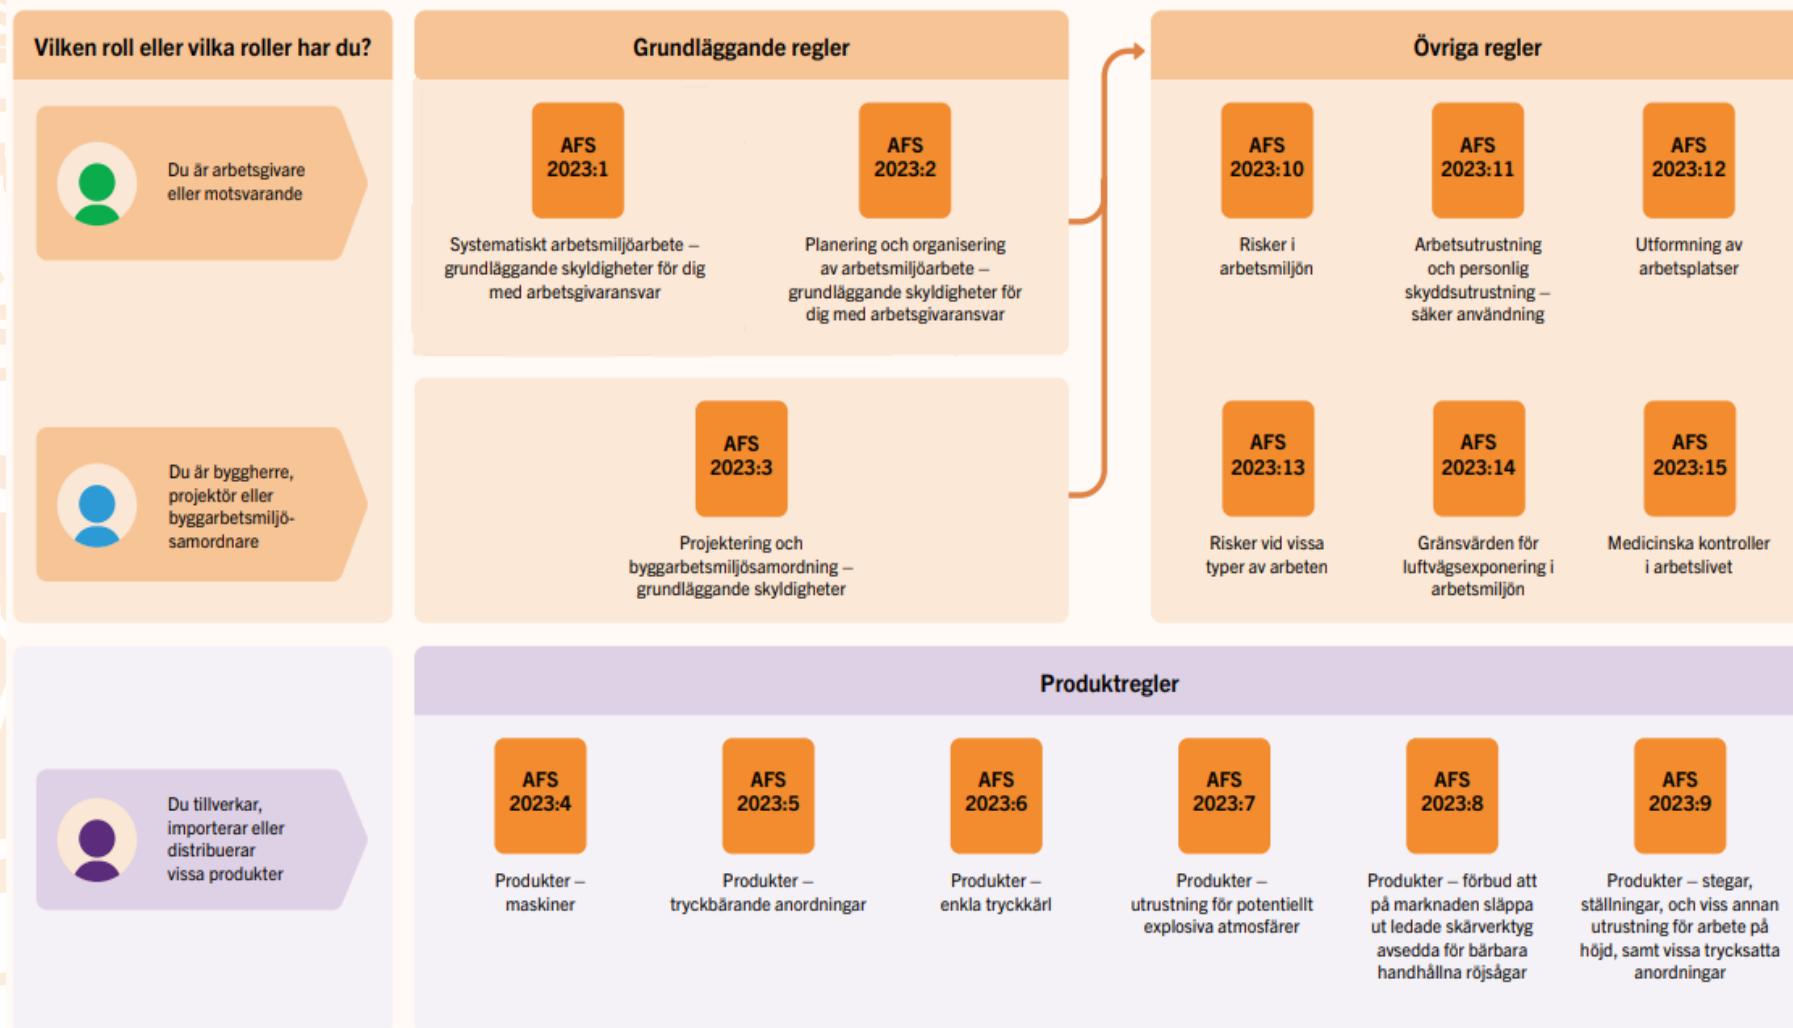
Vilken roll eller vilka roller har du?

Du är arbetsgivare eller motsvarande

Du är byggherre, projektör eller byggarbetsmiljösamordnare

Grundläggande regler

AFS 2023:1

Systematiskt arbetsmiljöarbete – grundläggande skyldigheter för dig med arbetsgivaransvar

AFS 2023:2

Planering och organisering av arbetsmiljöarbete – grundläggande skyldigheter för dig med arbetsgivaransvar

AFS 2023:3

Projektering och byggarbetsmiljösamordning – grundläggande skyldigheter

Övriga regler

AFS 2023:10

Risker i arbetsmiljön

AFS 2023:11

Arbetsutrustning och personlig skyddsutrustning – säker användning

AFS 2023:12

Utformning av arbetsplatser

AFS 2023:13

Risker vid vissa typer av arbeten

AFS 2023:14

Gränsvärden för luftvägsexponering i arbetsmiljön

AFS 2023:15

Medicinska kontroller i arbetslivet

Du tillverkar, importerar eller distribuerar vissa produkter

Produktregler

AFS 2023:4

Produkter – maskiner

AFS 2023:5

Produkter – tryckbärande anordningar

AFS 2023:6

Produkter – enkla tryckkärl

AFS 2023:7

Produkter – utrustning för potentiellt explosiva atmosfärer

AFS 2023:8

Produkter – förbud att på marknaden släppa ut ledade skärverktyg avsedda för bärbara handhållna röjsågar

AFS 2023:9

Produkter – stegar, ställningar, och viss annan utrustning för arbete på höjd, samt vissa trycksatta anordningar